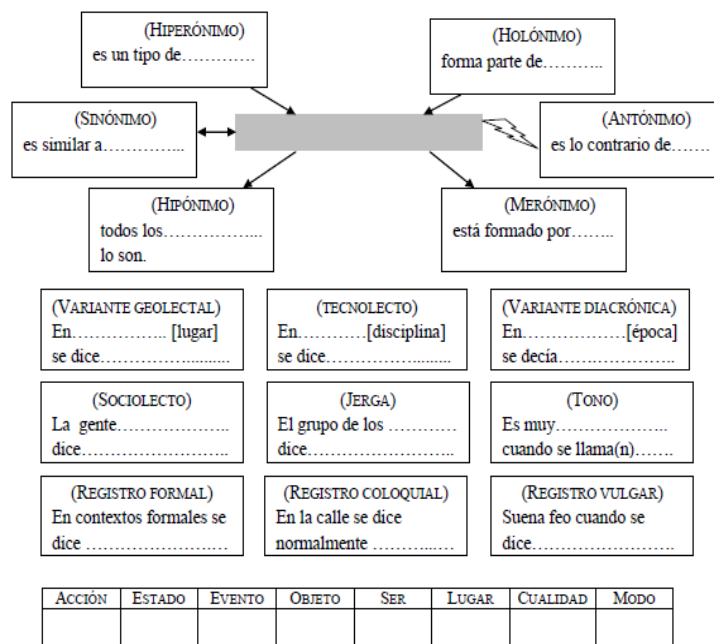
(HIPERÓNIMO)
es un tipo de…………

(HOLÓNIMO)
forma parte de………..

(SINÓNIMO)
es similar a…………...

(ANTÓNIMO)
es lo contrario de…….

(HIPÓNIMO)
todos los……………..
lo son.

(MERÓNIMO)
está formado por……..

(VARIANTE GEOLECTAL)
En…………….. [lugar]
se dice…………….........

(TECNOLECTO)
En…………[disciplina]
se dice………….........

(VARIANTE DIACRÓNICA)
En……………….[época]
se decía……..…………

(SOCIOLECTO)
La gente………………..
dice…………………….

(JERGA)
El grupo de los …………
dice……………………..

(TONO)
Es muy…………………
cuando se llama(n)…….

(REGISTRO FORMAL)
En contextos formales se
dice …………………….

(REGISTRO COLOQUIAL)
En la calle se dice
normalmente ………...…

(REGISTRO VULGAR)
Suena feo cuando se
dice…………………….

| ACCIÓN | ESTADO | EVENTO | OBJETO | SER | LUGAR | CUALIDAD | MODO |
|---|---|---|---|---|---|---|---|
| | | | | | | | |